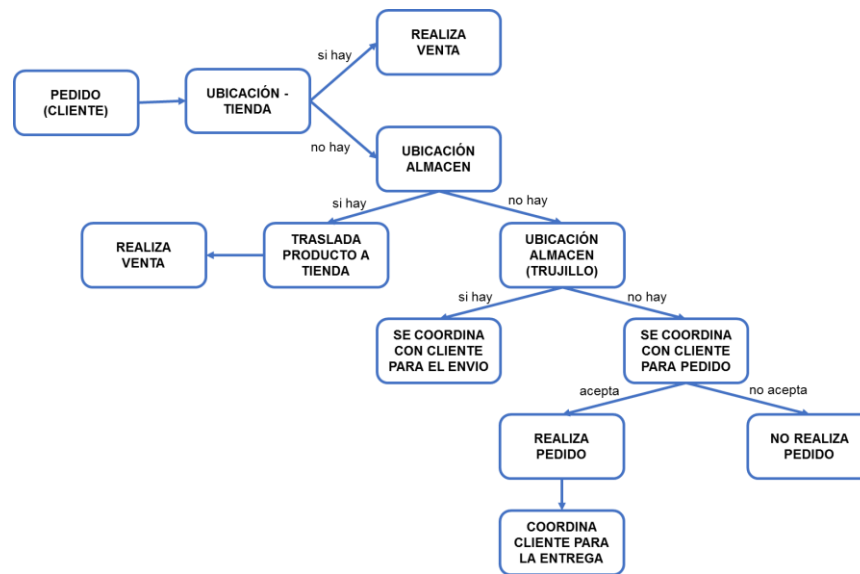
PEDIDO (CLIENTE)

UBICACIÓN - TIENDA

si hay

REALIZA VENTA

no hay

UBICACIÓN ALMACEN

si hay

TRASLADA PRODUCTO A TIENDA

REALIZA VENTA

no hay

UBICACIÓN ALMACEN (TRUJILLO)

si hay

SE COORDINA CON CLIENTE PARA EL ENVIO

no hay

SE COORDINA CON CLIENTE PARA PEDIDO

acepta

REALIZA PEDIDO

COORDINA CLIENTE PARA LA ENTREGA

no acepta

NO REALIZA PEDIDO